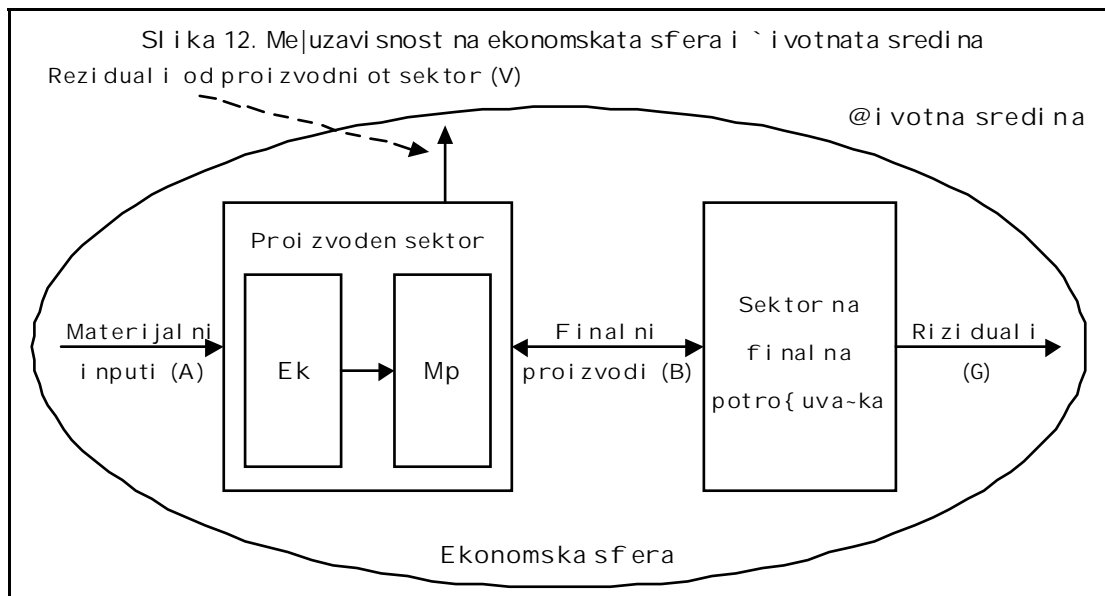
Slika 12. Me|uzavisnost na ekonomskata sfera i `ivotnata sredina

Rezidual i od proizvodniot sektor (V)

@ivotna sredina

Proizvoden sektor

Materijalni inputi (A)

Ek

Mp

Finalni proizvodi (B)

Sektor na finalna potro{uva~ka

Rizidual i (G)

Ekonomska sfera